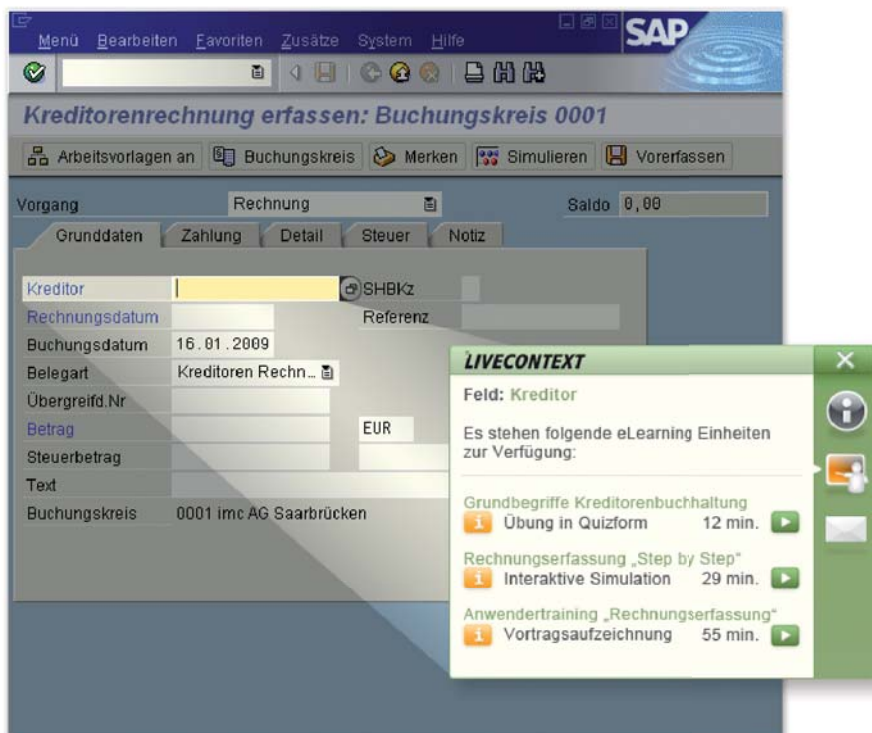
Menü Bearbeiten Favoriten Zusätze System Hilfe

SAP

Kreditorenrechnung erfassen: Buchungskreis 0001

Arbeitsvorlagen an Buchungskreis Merken Simulieren Vorerfassen

Vorgang Rechnung Saldo 0,00

Grunddaten Zahlung Detail Steuer Notiz

Kreditor SHBKz
Rechnungsdatum Referenz
Buchungsdatum 16.01.2009
Belegart Kreditoren Rechn...
Übergreifd.Nr
Betrag EUR
Steuerbetrag
Text
Buchungskreis 0001 imc AG Saarbrücken

LIVECONTEXT

Feld: Kreditor

Es stehen folgende eLearning Einheiten zur Verfügung:

Grundbegriffe Kreditorenbuchhaltung
i Übung in Quizform 12 min.

Rechnungserfassung „Step by Step"
i Interaktive Simulation 29 min.

Anwendertraining „Rechnungserfassung"
i Vortragsaufzeichnung 55 min.